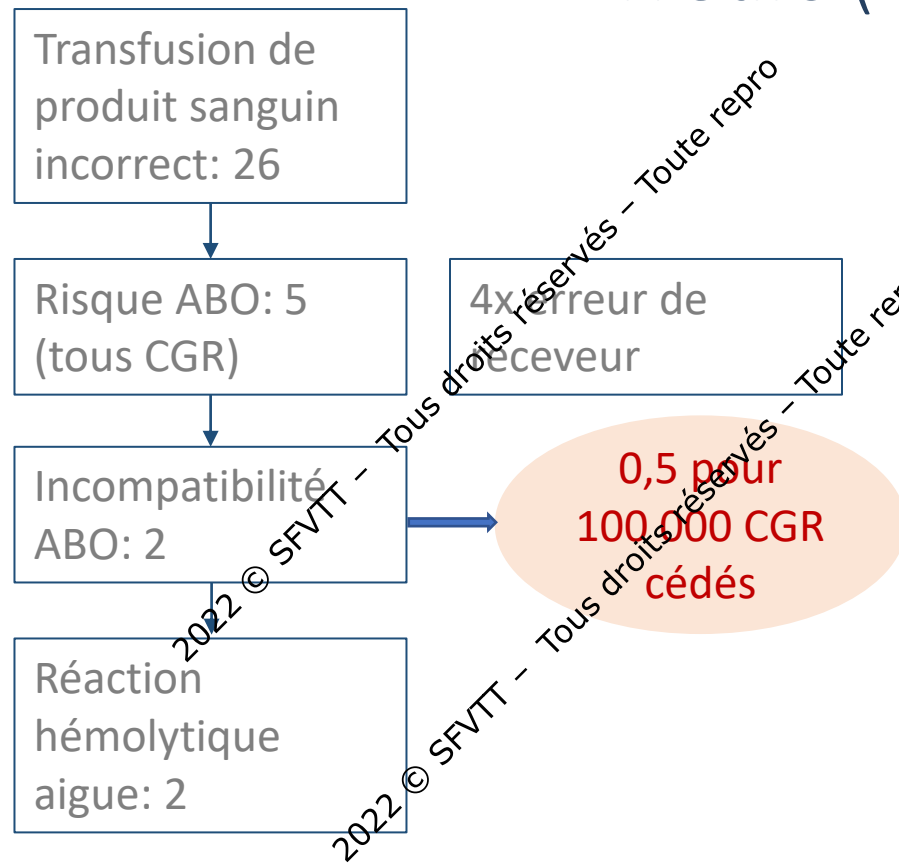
Transfusion de produit sanguin incorrect: 26

Risque ABO: 5 (tous CGR)

4x erreur de receveur

Incompatibilité ABO: 2

0,5 pour 100,000 CGR cédés

Réaction hémolytique aigue: 2

2022 © SFVTT – Tous droits réservés – Toute repro

2022 © SFVTT – Tous droits réservés – Toute rep